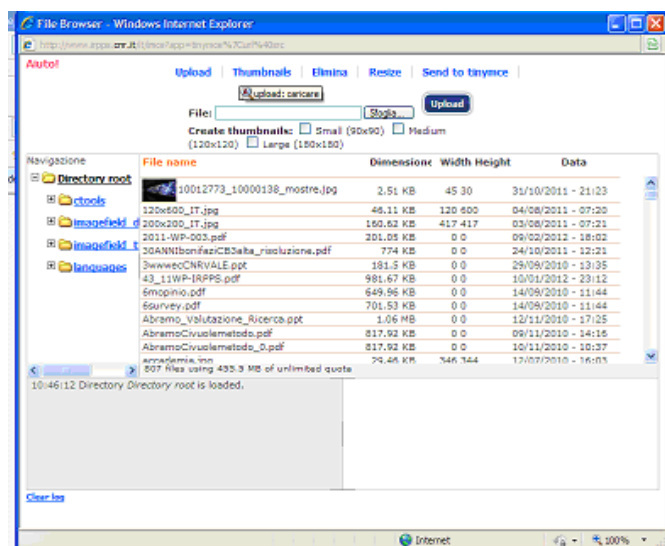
File Browser - Windows Internet Explorer

http://www.irpps.cnr.it/imce?app=tinymce%7Curl%40src

Aiuto!

Upload | Thumbnails | Elimina | Resize | Send to tinymce

Upload: caricare

File: Sfoglia... Upload

Create thumbnails: Small (90x90) Medium (120x120) Large (180x180)

Navigazione

Directory root
ctools
imagefield_d
imagefield_t
languages

| File name | Dimensione | Width | Height | Data |
|---|---|---|---|---|
| 10012773_10000138_mostre.jpg | 2.51 KB | 45 | 30 | 31/10/2011 - 21:23 |
| 120x600_IT.jpg | 46.11 KB | 120 | 600 | 04/08/2011 - 07:20 |
| 200x200_IT.jpg | 160.62 KB | 417 | 417 | 03/08/2011 - 07:21 |
| 2011-WP-003.pdf | 201.05 KB | 0 | 0 | 09/02/2012 - 18:02 |
| 30ANNIbonifaziCB3alta_risoluzione.pdf | 774 KB | 0 | 0 | 24/10/2011 - 12:21 |
| 3wwwecCNRVALE.ppt | 181.5 KB | 0 | 0 | 29/09/2010 - 13:35 |
| 43_11WP-IRPPS.pdf | 981.67 KB | 0 | 0 | 10/01/2012 - 23:12 |
| 6mopinio.pdf | 649.96 KB | 0 | 0 | 14/09/2010 - 11:44 |
| 6survey.pdf | 701.53 KB | 0 | 0 | 14/09/2010 - 11:44 |
| Abramo_Valutazione_Ricerca.ppt | 1.06 MB | 0 | 0 | 12/11/2010 - 17:25 |
| AbramoCivuolemetodo.pdf | 817.92 KB | 0 | 0 | 09/11/2010 - 14:16 |
| AbramoCivuolemetodo_0.pdf | 817.92 KB | 0 | 0 | 10/11/2010 - 10:37 |
| accademia.jpg | 29.46 KB | 346 | 344 | 12/07/2010 - 16:03 |

807 files using 433.3 MB of unlimited quota

10:46:12 Directory Directory root is loaded.

Clear log

Internet 100%